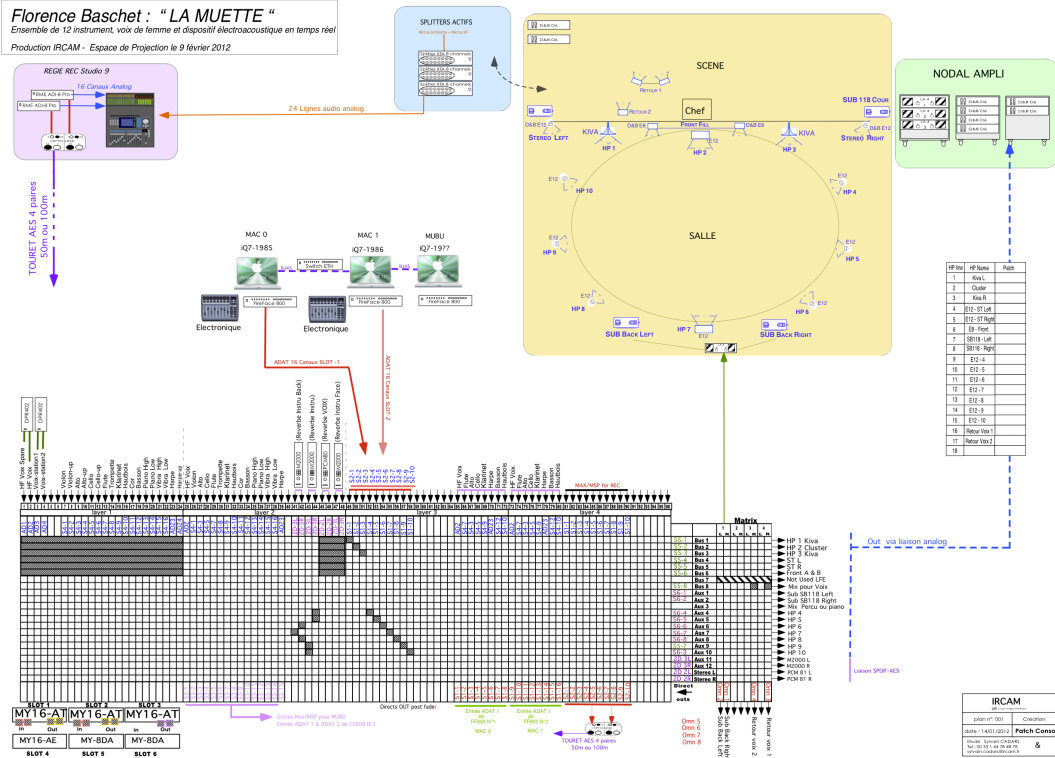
Florence Baschet : " LA MUETTE "
Ensemble de 12 instrument, voix de femme et dispositif électroacoustique en temps réel

Production IRCAM - Espace de Projection le 9 février 2012

REGIE REC Studio 9
16 Canaux Analog
RME ADI-8 Pro
RME ADI-8 Pro

24 Lignes audio analog

TOURET AES 4 paires 50m ou 100m

SPLITTERS ACTIFS

SCENE
Retour 1
Retour 2
Chef
SUB 118 COUR
D&B E12
STEREO LEFT
KIVA
HP 1
D&B E8
FRONT FILL
D&B E8
HP 2
KIVA
HP 3
STEREO RIGHT
HP 10
HP 4
HP 9
SALLE
HP 5
HP 8
HP 6
HP 7
SUB BACK LEFT
SUB BACK RIGHT

NODAL AMPLI

MAC 0
iQ7-1985
MAC 1
iQ7-1986
MUBU
iQ7-19??
Switch Eth
FireFace 800
FireFace 800
FireFace 800
Electronique
Electronique

ADAT 16 Canaux SLOT -1
ADAT 16 Canaux SLOT -2

| HP line | HP Name | Patch |
|---|---|---|
| 1 | Kiva L | |
| 2 | Cluster | |
| 3 | Kiva R | |
| 4 | E12 - ST Left | |
| 5 | E12 - ST Right | |
| 6 | E8 - Front | |
| 7 | SB118 - Left | |
| 8 | SB118 - Right | |
| 9 | E12 - 4 | |
| 10 | E12 - 5 | |
| 11 | E12 - 6 | |
| 12 | E12 - 7 | |
| 13 | E12 - 8 | |
| 14 | E12 - 9 | |
| 15 | E12 - 10 | |
| 16 | Retour Voix 1 | |
| 17 | Retour Voix 2 | |
| 18 | | |

HF Voix Spare
HF Voix
Voix-station1
Voix-station2
Violon
Violon-up
Alto
Alto-up
Cello
Cello-up
Flute
Trompette
Klarinet
Hautbois
Cor
Basson
Piano High
Piano Low
Vibra High
Vibra Low
Harpe
Harpe-up
HF Voix
Violon
Alto
Cello
Flute
Trompette
Klarinet
Hautbois
Cor
Basson
Piano High
Piano Low
Vibra High
Vibra Low
Harpe
(Reverbe Instru Back)
(Reverbe Instru)
(Reverbe VOIX)
(Reverbe Instru Face)
HF Voix
Flute
Cello
Klarinet
Harpe
Basson
Hautbois
HF Voix
Flute
Cello
Klarinet
Harpe
Basson
Hautbois
MAX/MSP for REC

layer 1
layer 2
layer 3
layer 4

Matrix

Bus 1
Bus 2
Bus 3
Bus 4
Bus 5
Bus 6
Bus 7
Bus 8
Aux 1
Aux 2
Aux 3
Aux 4
Aux 5
Aux 6
Aux 7
Aux 8
Aux 9
Aux 10
Aux 11
Aux 12
Stereo L
Stereo R

HP 1 Kiva
HP 2 Cluster
HP 3 Kiva
ST L
ST R
Front A & B
Not Used LFE
Mix pour Voix
Sub SB118 Left
Sub SB118 Right
Mix Percu ou piano
HP 4
HP 5
HP 6
HP 7
HP 8
HP 9
HP 10
M2000 L
M2000 R
PCM 81 L
PCM 81 R

Out via liaison analog
Liaison SPDIF-AES

Direct outs
Directs OUT post fader

SLOT 1
SLOT 2
SLOT 3
MY16-AT
MY16-AT
MY16-AT
In Out
MY16-AE
MY-8DA
MY-8DA
SLOT 4
SLOT 5
SLOT 6

Entrée Mix/MSP pour MUBU
Entrée ADAT 1 & ADAT 2 de FF800 N°3
Entrée ADAT 1 de FF800 N°1
MAC 0
Entrée ADAT 1 de FF800 N°2
MAC 1
TOURET AES 4 paires 50m ou 100m

Omn 5
Omn 6
Omn 7
Omn 8
Sub Back Right
Sub Back Left
Retour voix 2
Retour voix 1

IRCAM
plan n°:001
Création
date : 14/01/2012
Patch Conso
Etude : Sylvain CADARS
&